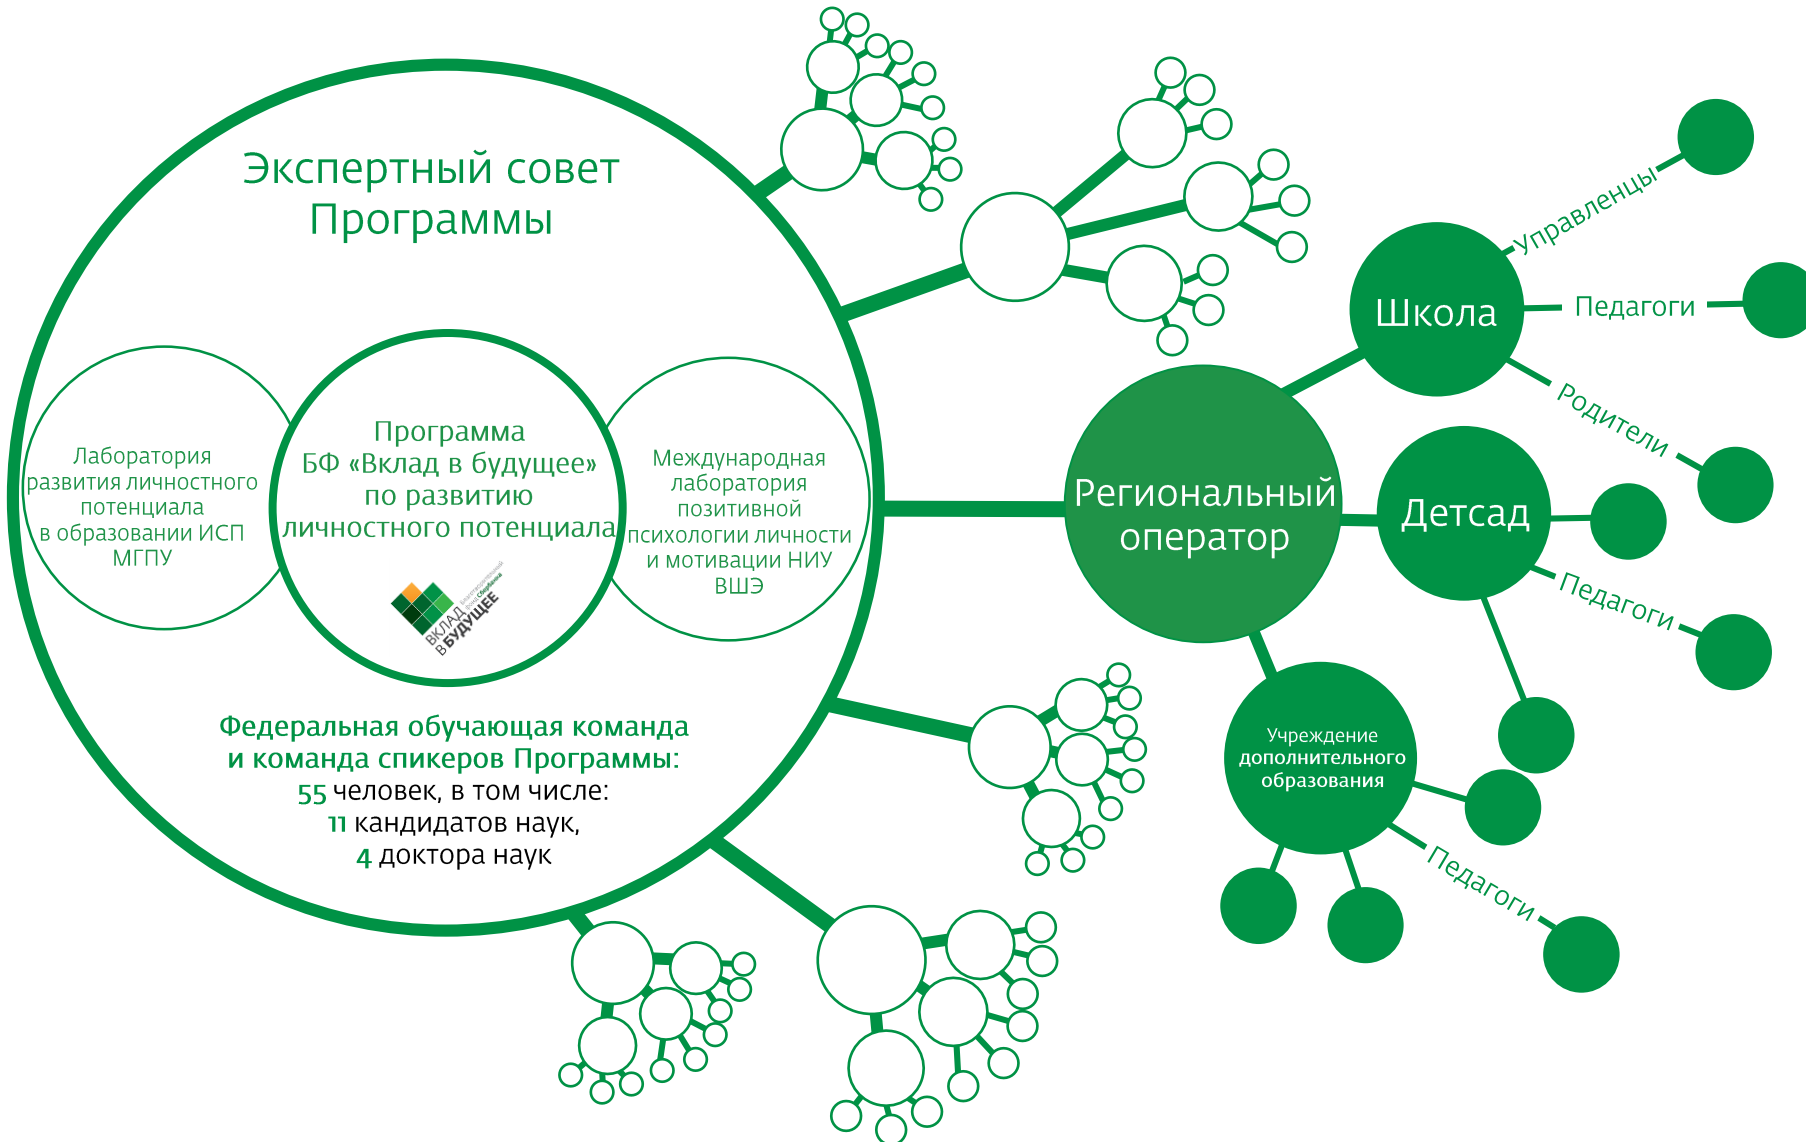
Экспертный совет Программы

Лаборатория развития личностного потенциала в образовании ИСП МГПУ

Программа БФ «Вклад в будущее» по развитию личностного потенциала

Благотворительный фонд Сбербанка ВКЛАД В БУДУЩЕЕ

Международная лаборатория позитивной психологии личности и мотивации НИУ ВШЭ

Федеральная обучающая команда и команда спикеров Программы:
55 человек, в том числе:
11 кандидатов наук,
4 доктора наук

Региональный оператор

Школа

Управленцы

Педагоги

Родители

Детсад

Педагоги

Учреждение дополнительного образования

Педагоги